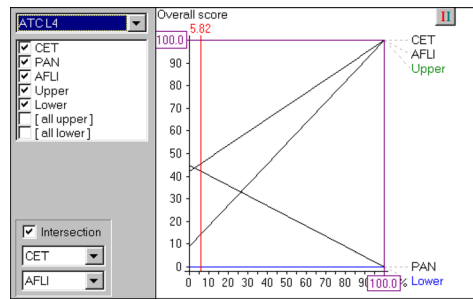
ATC L4
CET
PAN
AFLI
Upper
Lower
[ all upper ]
[ all lower ]
Intersection
CET
AFLI
Overall score
II
100.0
5.82
90
80
70
60
50
40
30
20
10
0
0 10 20 30 40 50 60 70 80 90
100.0 %
CET
AFLI
Upper
PAN
Lower